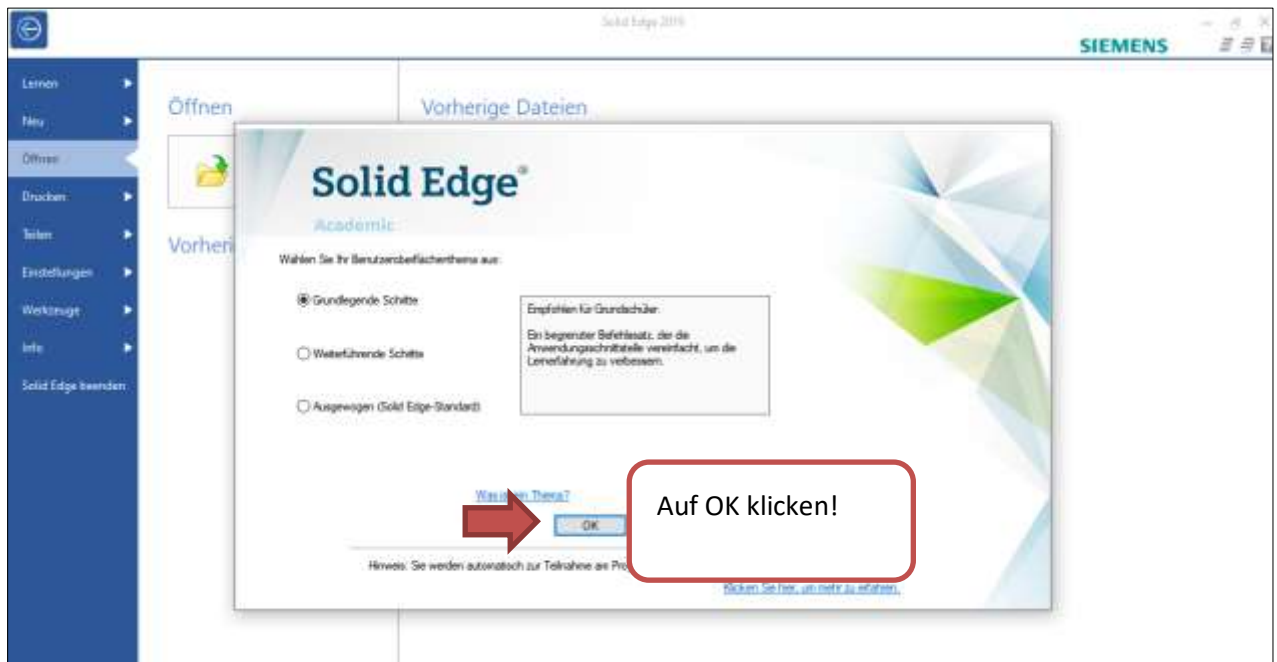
Solid Edge 2019

SIEMENS

Lernen
Neu
Öffnen
Drucken
Teilen
Einstellungen
Werkzeuge
Info
Solid Edge beenden

Öffnen

Vorheri

Vorherige Dateien

Solid Edge®
Academic

Wählen Sie Ihr Benutzeroberflächenthema aus:

Grundlegende Schritte

Weiterführende Schritte

Ausgewogen (Solid Edge-Standard)

Empfohlen für Grundschüler.

Ein begrenzter Befehlssatz, der die Anwendungsschnittstelle vereinfacht, um die Lernerfahrung zu verbessern.

Was i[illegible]en Thema?

OK

Auf OK klicken!

Hinweis: Sie werden automatisch zur Teilnahme am Pro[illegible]

Klicken Sie hier, um mehr zu erfahren.